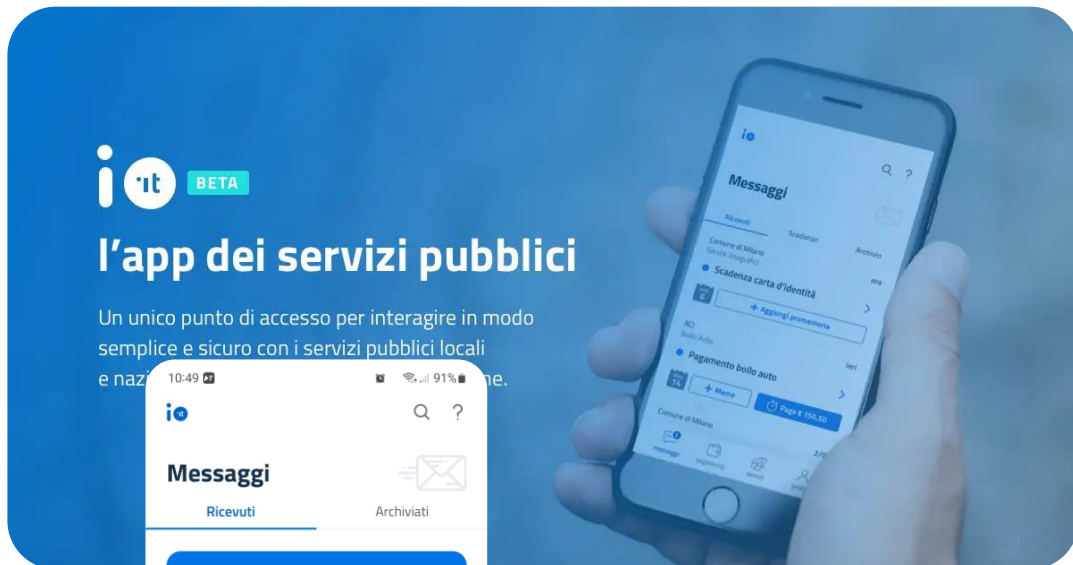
io.it BETA

l'app dei servizi pubblici

Un unico punto di accesso per interagire in modo semplice e sicuro con i servizi pubblici locali e nazi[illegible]ne.

io

Messaggi

Ricevuti Scadenze Archivio

Comune di Milano
Servizi Anagrafici

Scadenza carta d'identità

+ Aggiungi promemoria

ACI
Bollo Auto

Pagamento bollo auto

ieri

+ Memo

Paga € 150,50

Comune di Milano

messaggi pagamenti servizi profilo

10:49 91%

io

Messaggi

Ricevuti Archiviati